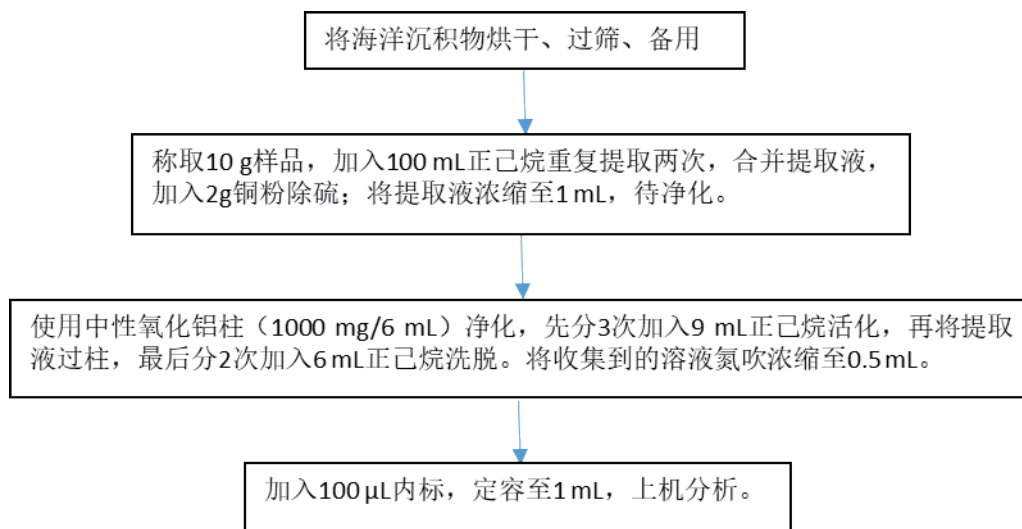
将海洋沉积物烘干、过筛、备用

称取10 g样品，加入100 mL正己烷重复提取两次，合并提取液，加入2g铜粉除硫；将提取液浓缩至1 mL，待净化。

使用中性氧化铝柱（1000 mg/6 mL）净化，先分3次加入9 mL正己烷活化，再将提取液过柱，最后分2次加入6 mL正己烷洗脱。将收集到的溶液氮吹浓缩至0.5 mL。

加入100 μL内标，定容至1 mL，上机分析。